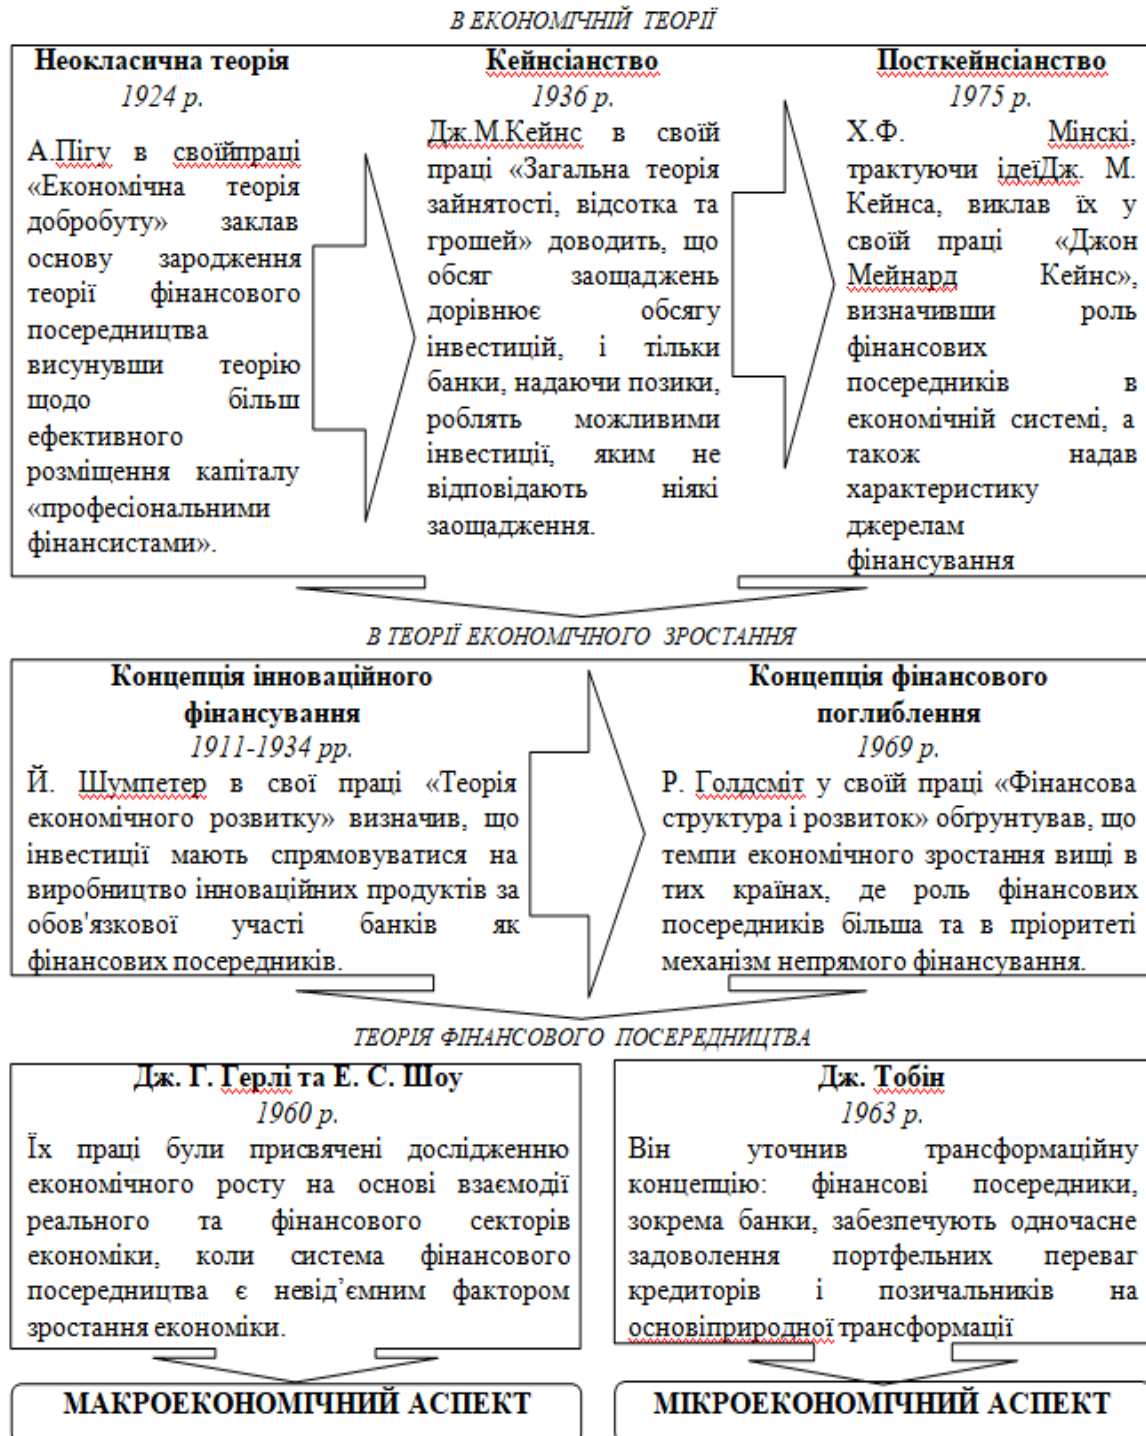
В ЕКОНОМІЧНІЙ ТЕОРІЇ

Неокласична теорія
1924 р.
А.Пігу в своїйпраці «Економічна теорія добробуту» заклав основу зародження теорії фінансового посередництва висунувши теорію щодо більш ефективного розміщення капіталу «професіональними фінансистами».

Кейнсіанство
1936 р.
Дж.М.Кейнс в своїй праці «Загальна теорія зайнятості, відсотка та грошей» доводить, що обсяг заощаджень дорівнює обсягу інвестицій, і тільки банки, надаючи позики, роблять можливими інвестиції, яким не відповідають ніякі заощадження.

Посткейнсіанство
1975 р.
Х.Ф. Мінскі, трактуючи ідеїДж. М. Кейнса, виклав їх у своїй праці «Джон Мейнард Кейнс», визначивши роль фінансових посередників в економічній системі, а також надав характеристику джерелам фінансування

В ТЕОРІЇ ЕКОНОМІЧНОГО ЗРОСТАННЯ

Концепція інноваційного фінансування
1911-1934 рр.
Й. Шумпетер в свої праці «Теорія економічного розвитку» визначив, що інвестиції мають спрямовуватися на виробництво інноваційних продуктів за обов'язкової участі банків як фінансових посередників.

Концепція фінансового поглиблення
1969 р.
Р. Голдсміт у своїй праці «Фінансова структура і розвиток» обґрунтував, що темпи економічного зростання вищі в тих країнах, де роль фінансових посередників більша та в пріоритеті механізм непрямого фінансування.

ТЕОРІЯ ФІНАНСОВОГО ПОСЕРЕДНИЦТВА

Дж. Г. Герлі та Е. С. Шоу
1960 р.
Їх праці були присвячені дослідженню економічного росту на основі взаємодії реального та фінансового секторів економіки, коли система фінансового посередництва є невід'ємним фактором зростання економіки.

Дж. Тобін
1963 р.
Він уточнив трансформаційну концепцію: фінансові посередники, зокрема банки, забезпечують одночасне задоволення портфельних переваг кредиторів і позичальників на основіприродної трансформації

МАКРОЕКОНОМІЧНИЙ АСПЕКТ

МІКРОЕКОНОМІЧНИЙ АСПЕКТ